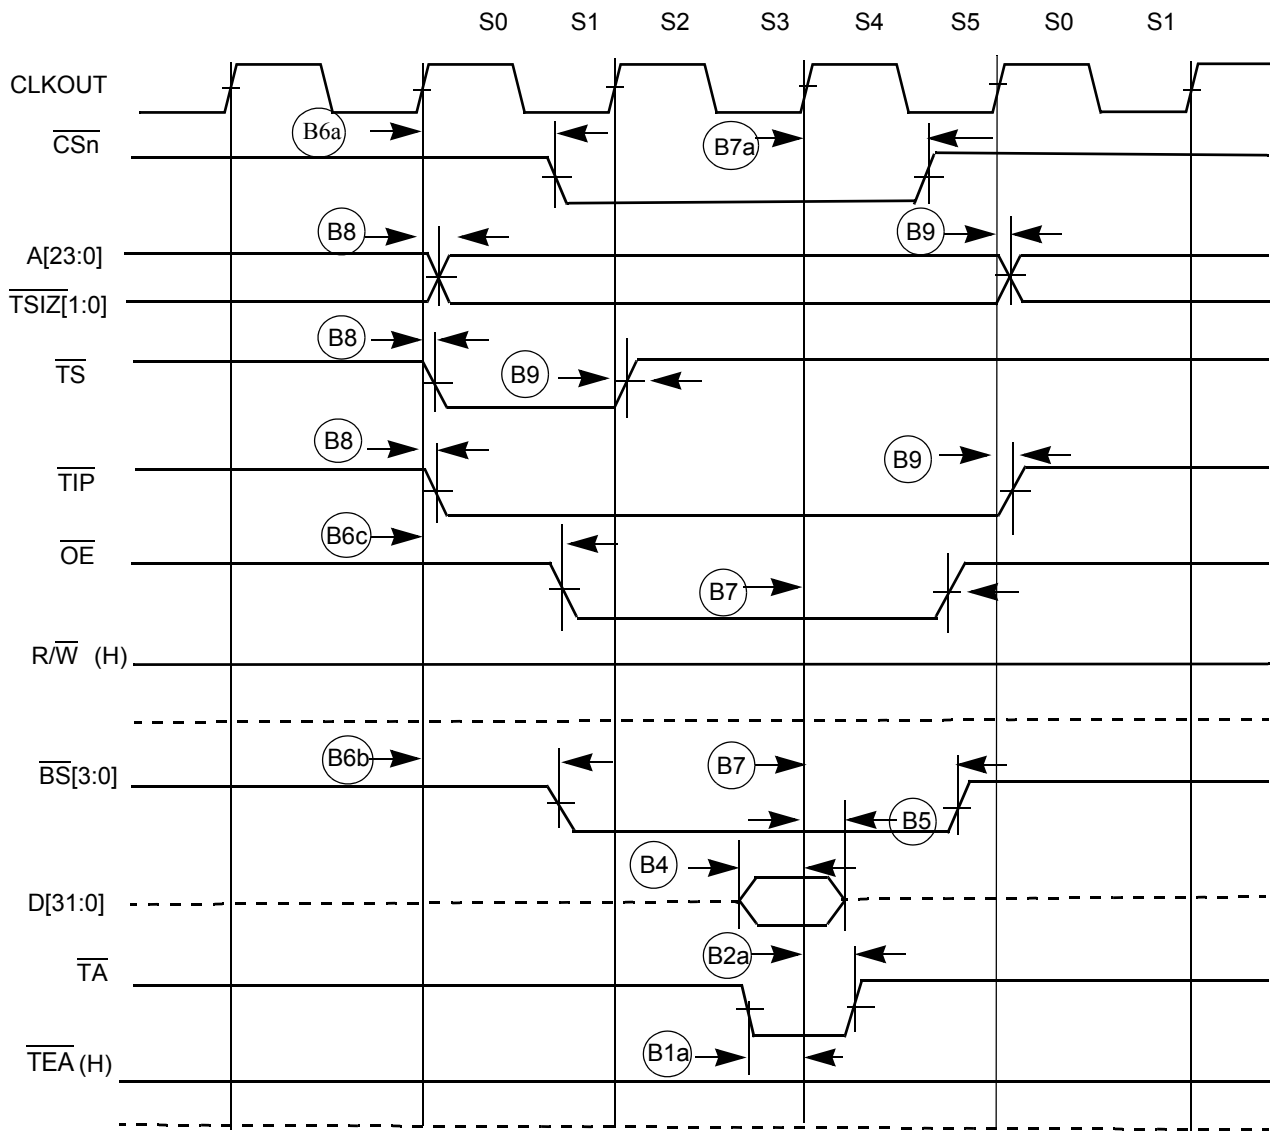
S0 S1 S2 S3 S4 S5 S0 S1

CLKOUT

$\overline{CSn}$

B6a

B7a

B8

B9

A[23:0]

$\overline{TSIZ}$[1:0]

B8

$\overline{TS}$

B9

B8

$\overline{TIP}$

B9

B6c

$\overline{OE}$

B7

R/$\overline{W}$ (H)

B6b

B7

$\overline{BS}$[3:0]

B5

B4

D[31:0]

B2a

$\overline{TA}$

B1a

$\overline{TEA}$ (H)